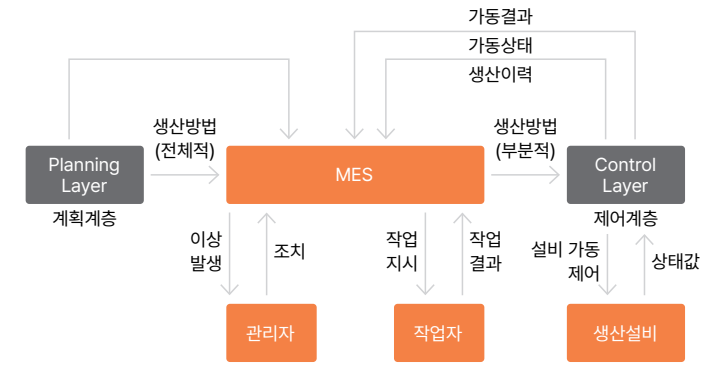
가동결과
가동상태
생산이력

생산방법
(전체적)

생산방법
(부분적)

Planning Layer
계획계층

MES

Control Layer
제어계층

이상
발생

조치

작업
지시

작업
결과

설비 가동
제어

상태값

관리자

작업자

생산설비